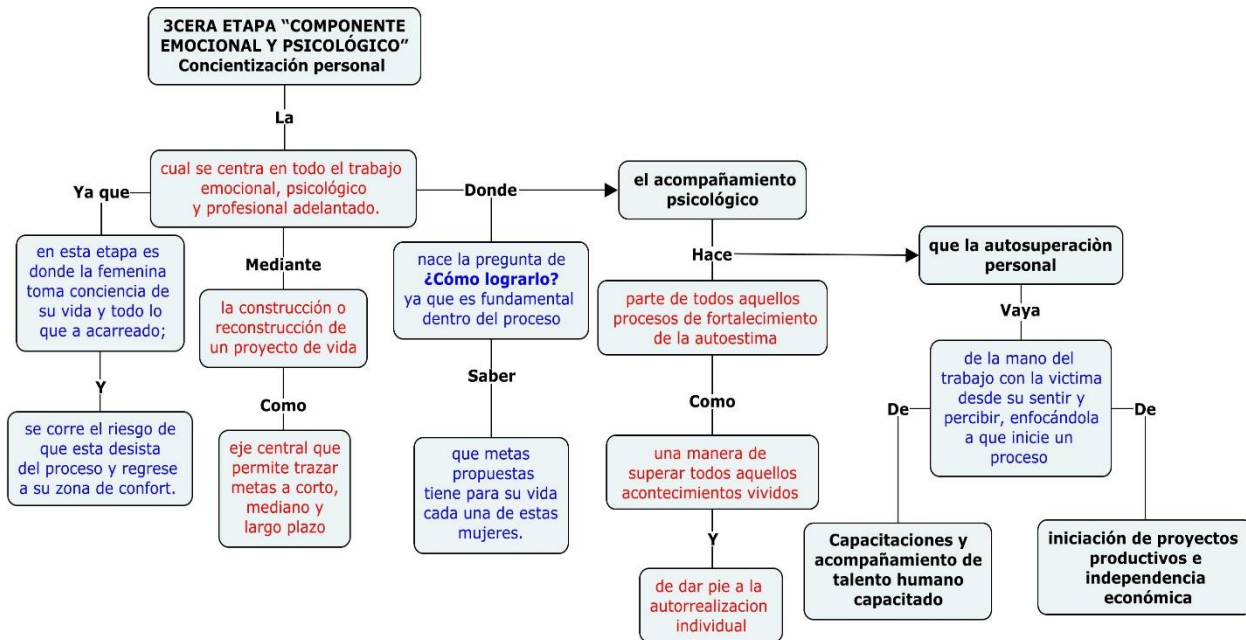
3CERA ETAPA "COMPONENTE EMOCIONAL Y PSICOLÓGICO"
Concientización personal

La

cual se centra en todo el trabajo emocional, psicológico y profesional adelantado.

Ya que

en esta etapa es donde la femenina toma conciencia de su vida y todo lo que a acarreado;

Y

se corre el riesgo de que esta desista del proceso y regrese a su zona de confort.

Mediante

la construcción o reconstrucción de un proyecto de vida

Como

eje central que permite trazar metas a corto, mediano y largo plazo

Donde

nace la pregunta de ¿Cómo lograrlo? ya que es fundamental dentro del proceso

Saber

que metas propuestas tiene para su vida cada una de estas mujeres.

el acompañamiento psicológico

Hace

parte de todos aquellos procesos de fortalecimiento de la autoestima

Como

una manera de superar todos aquellos acontecimientos vividos

Y

de dar pie a la autorrealizacion individual

que la autosuperaciòn personal

Vaya

de la mano del trabajo con la victima desde su sentir y percibir, enfocándola a que inicie un proceso

De

Capacitaciones y acompañamiento de talento humano capacitado

De

iniciación de proyectos productivos e independencia económica